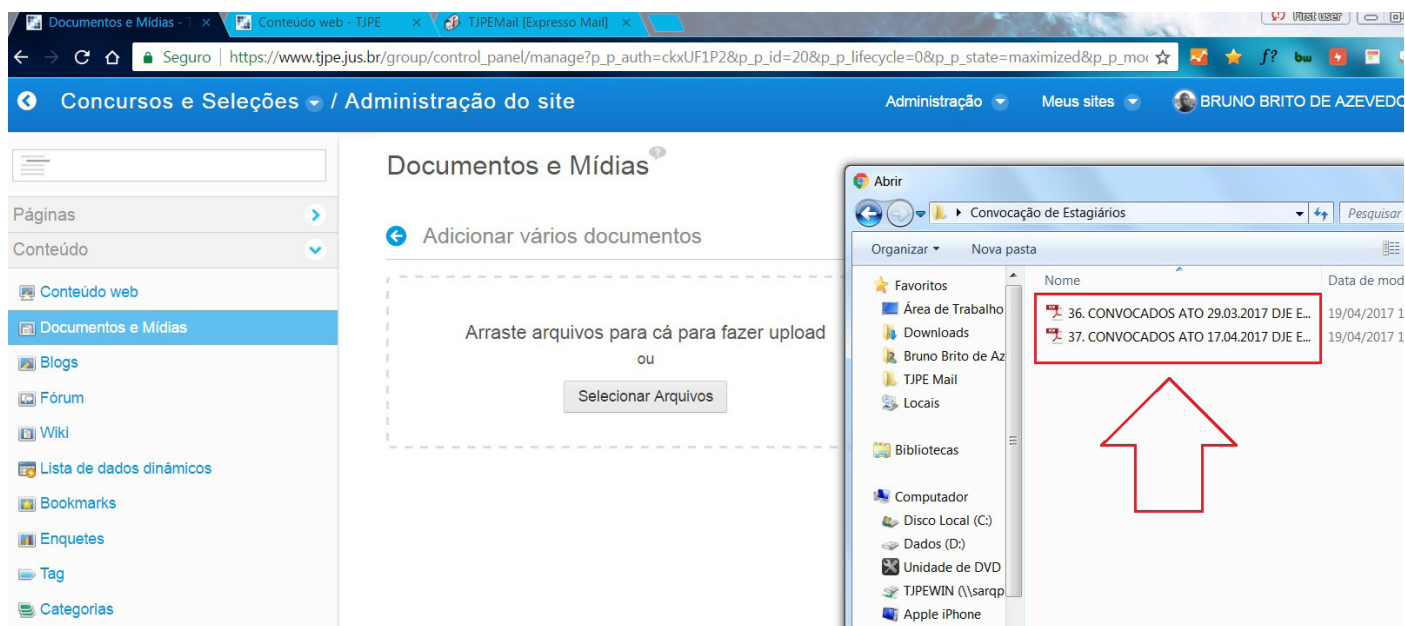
Documentos e Mídias - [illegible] ×
Conteúdo web - TJPE ×
TJPEMail [Expresso Mail] ×
First user

Seguro | https://www.tjpe.jus.br/group/control_panel/manage?p_p_auth=ckxUF1P2&p_p_id=20&p_p_lifecycle=0&p_p_state=maximized&p_p_mo

Concursos e Seleções / Administração do site
Administração
Meus sites
BRUNO BRITO DE AZEVEDO

Páginas
Conteúdo
Conteúdo web
Documentos e Mídias
Blogs
Fórum
Wiki
Lista de dados dinâmicos
Bookmarks
Enquetes
Tag
Categorias

Documentos e Mídias

Adicionar vários documentos

Arraste arquivos para cá para fazer upload
ou
Selecionar Arquivos

Abrir
Convocação de Estagiários
Pesquisar
Organizar
Nova pasta
Favoritos
Área de Trabalho
Downloads
Bruno Brito de Az
TJPE Mail
Locais
Bibliotecas
Computador
Disco Local (C:)
Dados (D:)
Unidade de DVD
TJPEWIN (\\sarqp
Apple iPhone

Nome
Data de mod
36. CONVOCADOS ATO 29.03.2017 DJE E...
19/04/2017 1
37. CONVOCADOS ATO 17.04.2017 DJE E...
19/04/2017 1